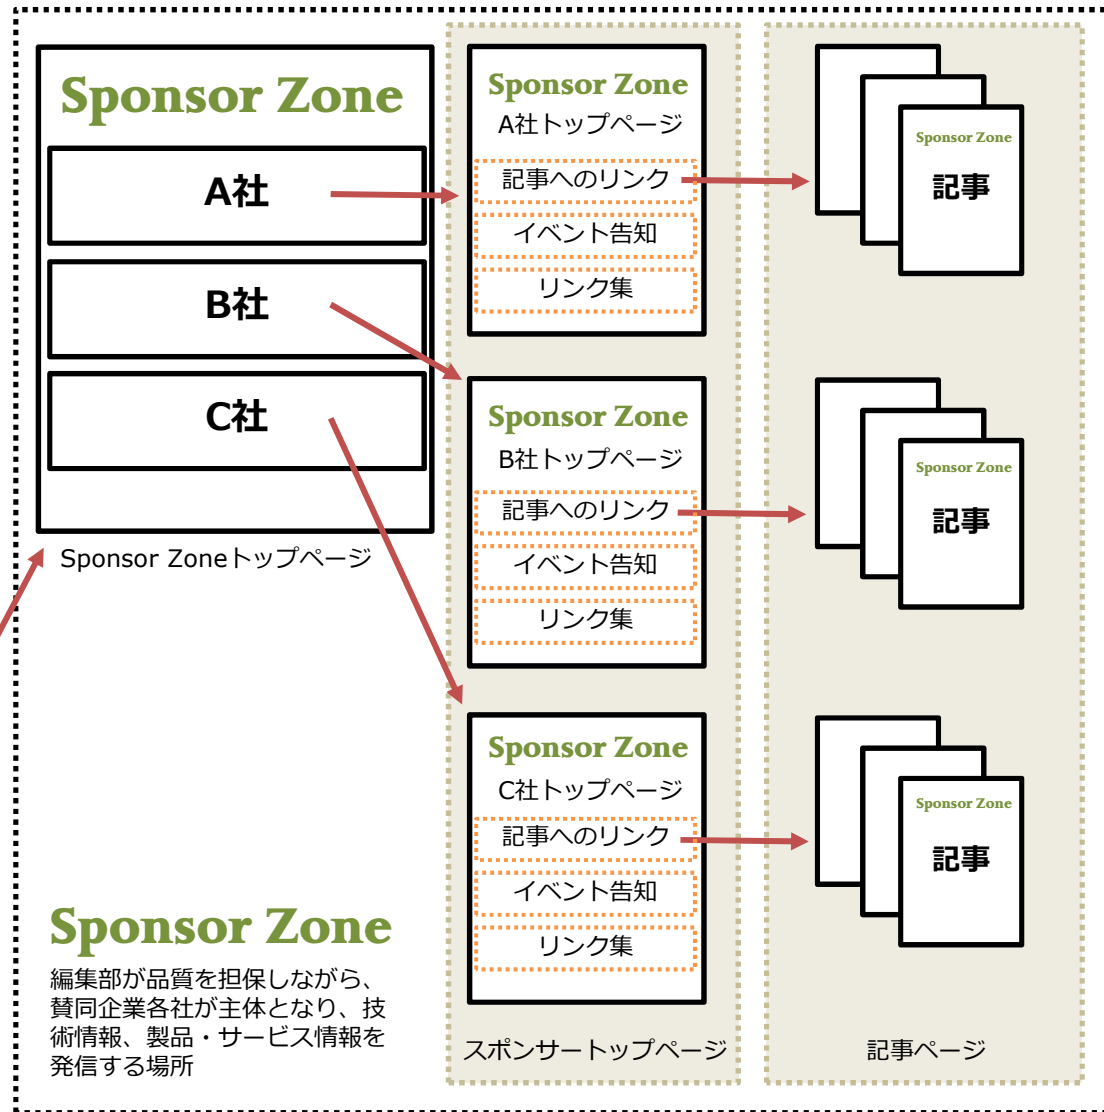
Sponsor Zone

A社

B社

C社

Sponsor Zoneトップページ

Sponsor Zone
A社トップページ
記事へのリンク
イベント告知
リンク集

Sponsor Zone
B社トップページ
記事へのリンク
イベント告知
リンク集

Sponsor Zone
C社トップページ
記事へのリンク
イベント告知
リンク集

スポンサートップページ

Sponsor Zone
記事

Sponsor Zone
記事

Sponsor Zone
記事

記事ページ

Sponsor Zone
編集部が品質を担保しながら、賛同企業各社が主体となり、技術情報、製品・サービス情報を発信する場所